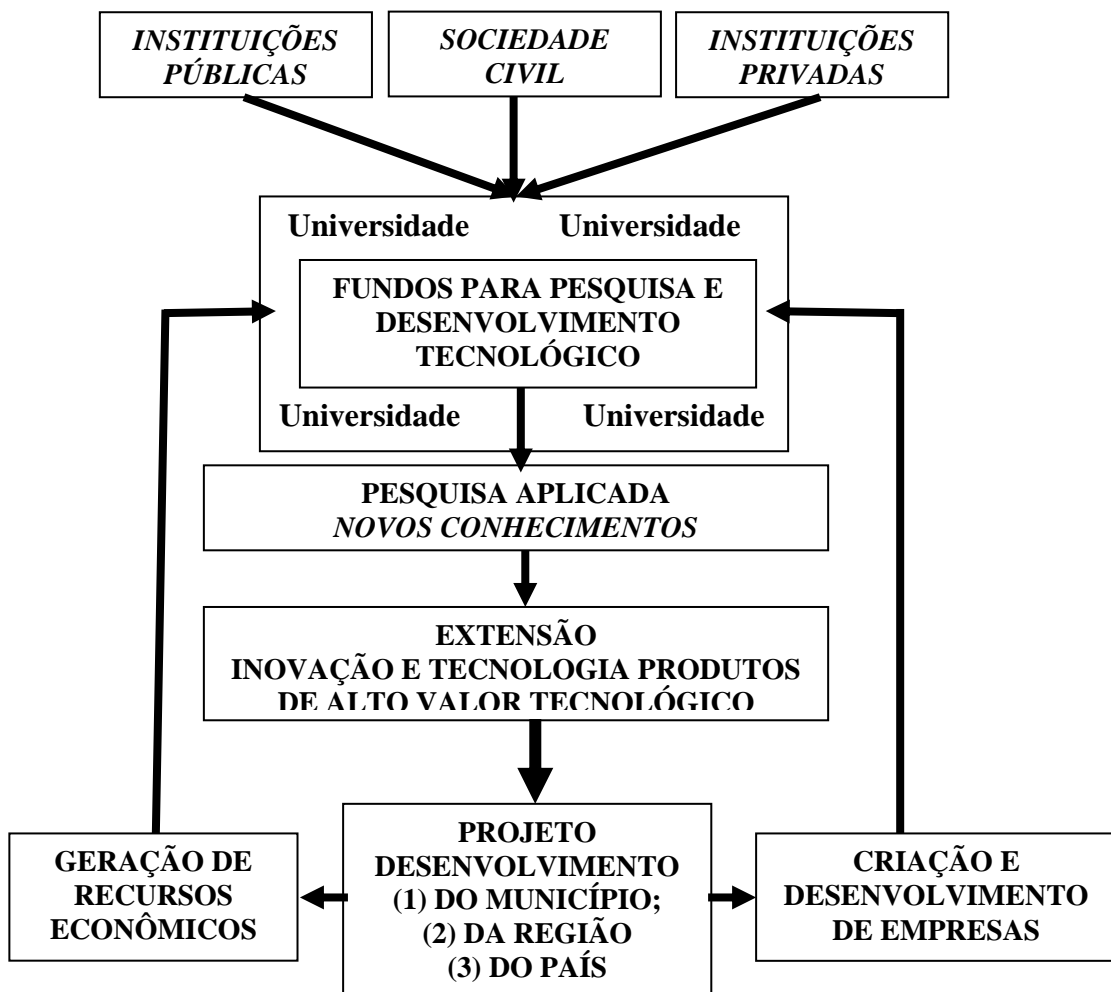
INSTITUIÇÕES PÚBLICAS

SOCIEDADE CIVIL

INSTITUIÇÕES PRIVADAS

Universidade Universidade

FUNDOS PARA PESQUISA E DESENVOLVIMENTO TECNOLÓGICO

Universidade Universidade

PESQUISA APLICADA
NOVOS CONHECIMENTOS

EXTENSÃO
INOVAÇÃO E TECNOLOGIA PRODUTOS DE ALTO VALOR TECNOLÓGICO

GERAÇÃO DE RECURSOS ECONÔMICOS

PROJETO
DESENVOLVIMENTO
(1) DO MUNICÍPIO;
(2) DA REGIÃO
(3) DO PAÍS

CRIAÇÃO E DESENVOLVIMENTO DE EMPRESAS